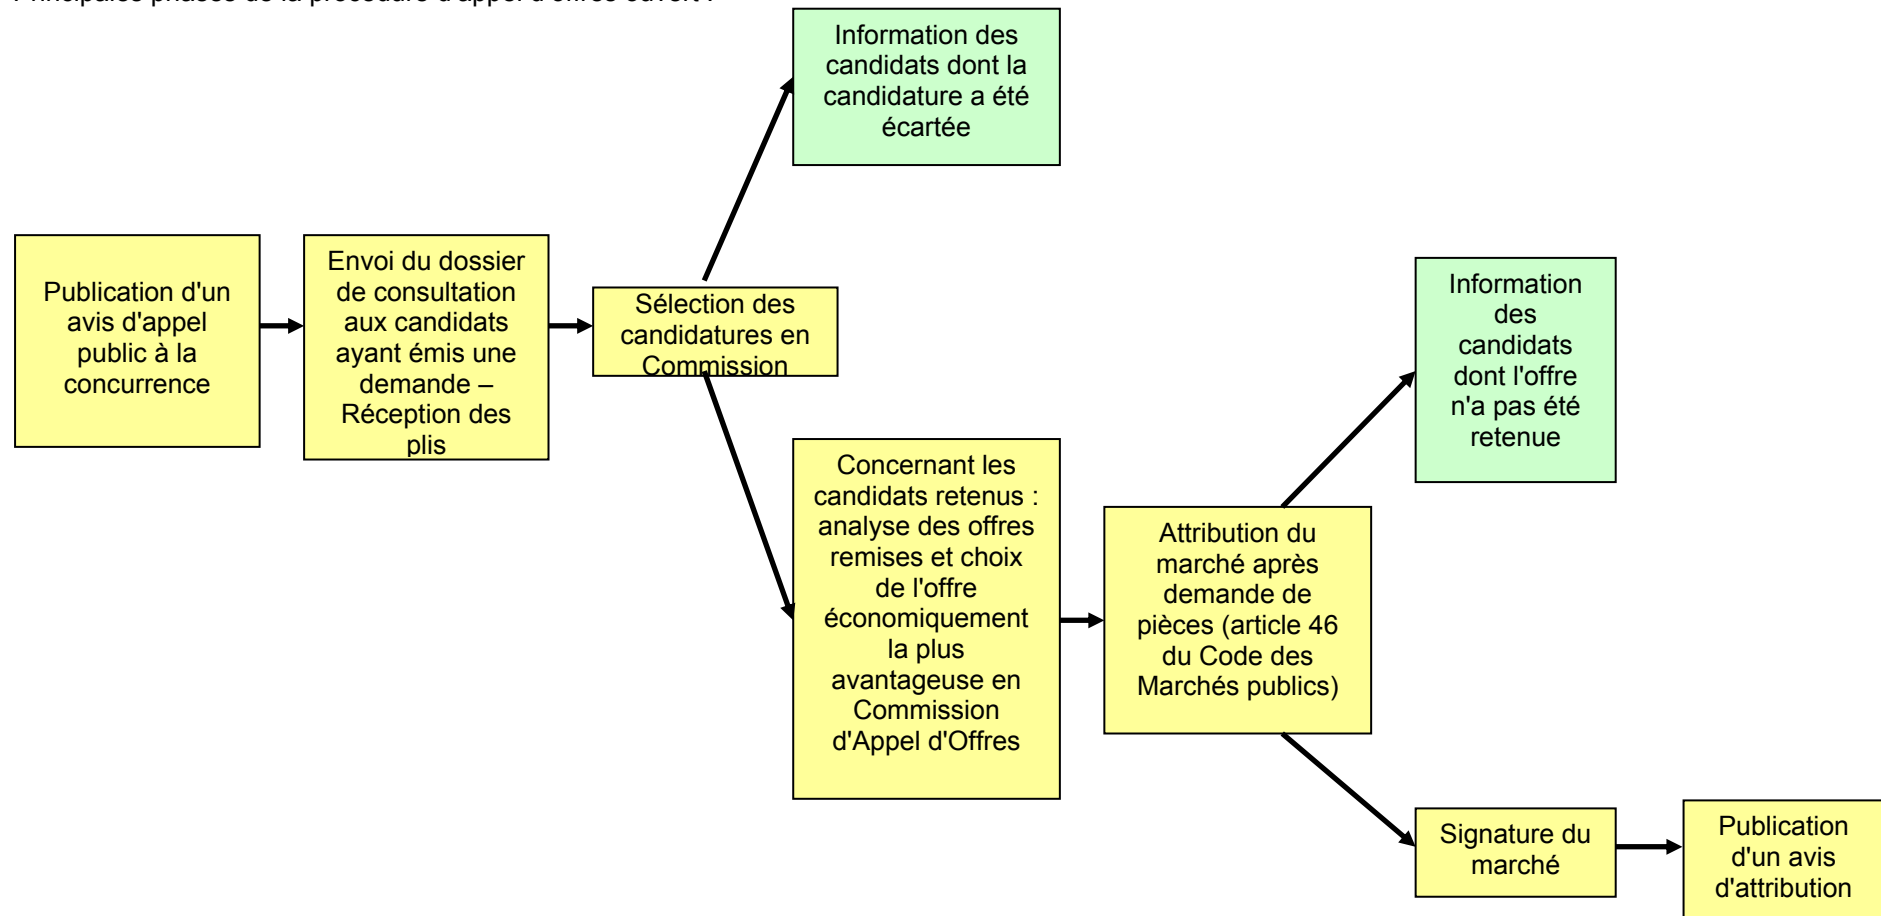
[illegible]

Publication d'un avis d'appel public à la concurrence

Envoi du dossier de consultation aux candidats ayant émis une demande – Réception des plis

Sélection des candidatures en Commission

Information des candidats dont la candidature a été écartée

Concernant les candidats retenus : analyse des offres remises et choix de l'offre économiquement la plus avantageuse en Commission d'Appel d'Offres

Attribution du marché après demande de pièces (article 46 du Code des Marchés publics)

Information des candidats dont l'offre n'a pas été retenue

Signature du marché

Publication d'un avis d'attribution